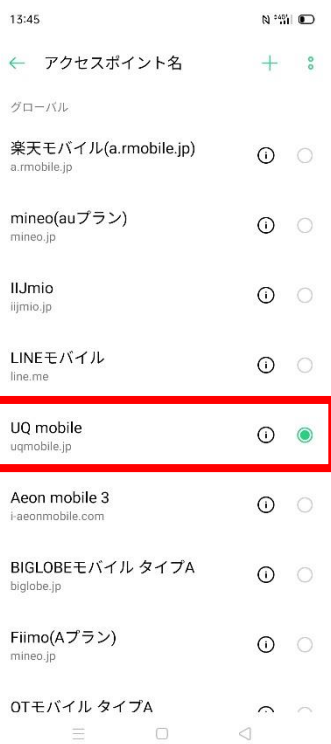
13:45

アクセスポイント名

グローバル

楽天モバイル(a.rmobile.jp)
a.rmobile.jp

mineo(auプラン)
mineo.jp

IIJmio
iijmio.jp

LINEモバイル
line.me

UQ mobile
uqmobile.jp

Aeon mobile 3
i-aeonmobile.com

BIGLOBEモバイル タイプA
biglobe.jp

Fiimo(Aプラン)
mineo.jp

OTモバイル タイプA